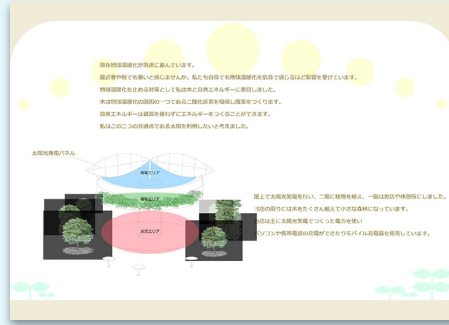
現在地球温暖化が急速に進んでいます。

最近春や秋でも暑いと感じませんか。私たち自身でも地球温暖化を肌身で感じるほど影響を受けています。

地球温暖化を止める対策として私は木と自然エネルギーに着目しました。

木は地球温暖化の原因の一つである二酸化炭素を吸収し酸素をつくります。

自然エネルギーは資源を使わずにエネルギーをつくることができます。

私はこの二つの共通点である太陽を利用したいと考えました。

太陽光発電パネル

発電エリア

植物エリア

休息エリア

屋上で太陽光発電を行い、二階に植物を植え、一階はお店や休憩所にしました。

公園の周りには木をたくさん植えて小さな森林になっています。

お店は主に太陽光発電でつくった電力を使い

パソコンや携帯電話の充電ができたりモバイル充電器を販売しています。